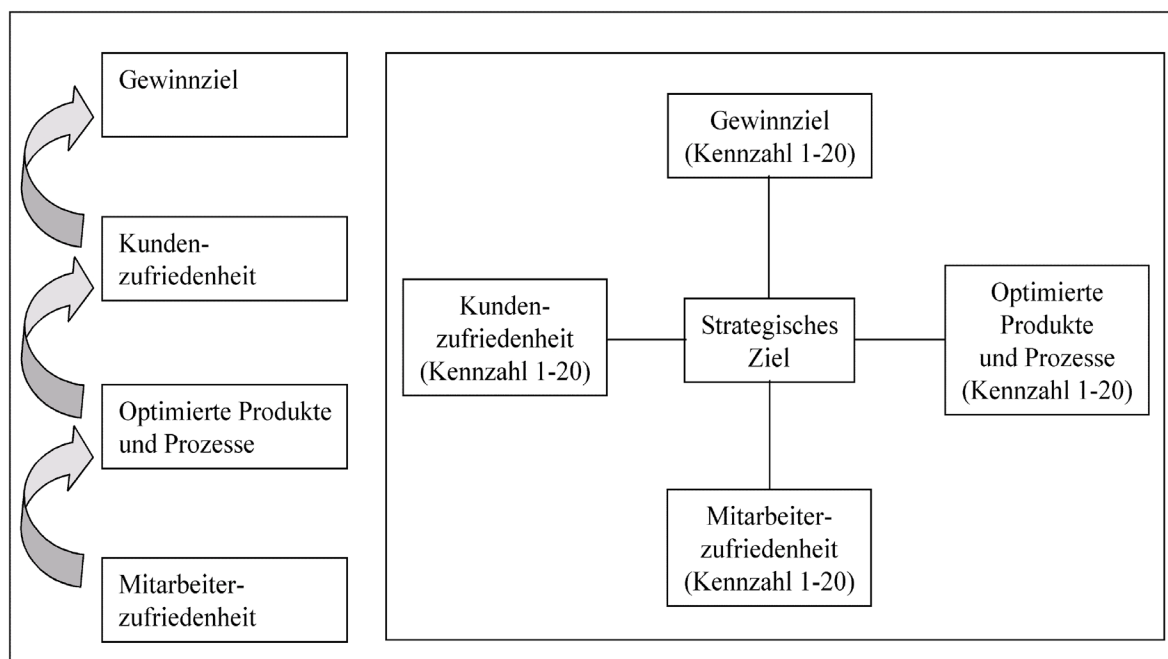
Gewinnziel

Kundenzufriedenheit

Optimierte Produkte und Prozesse

Mitarbeiterzufriedenheit

Gewinnziel (Kennzahl 1-20)

Kundenzufriedenheit (Kennzahl 1-20)

Strategisches Ziel

Optimierte Produkte und Prozesse (Kennzahl 1-20)

Mitarbeiterzufriedenheit (Kennzahl 1-20)